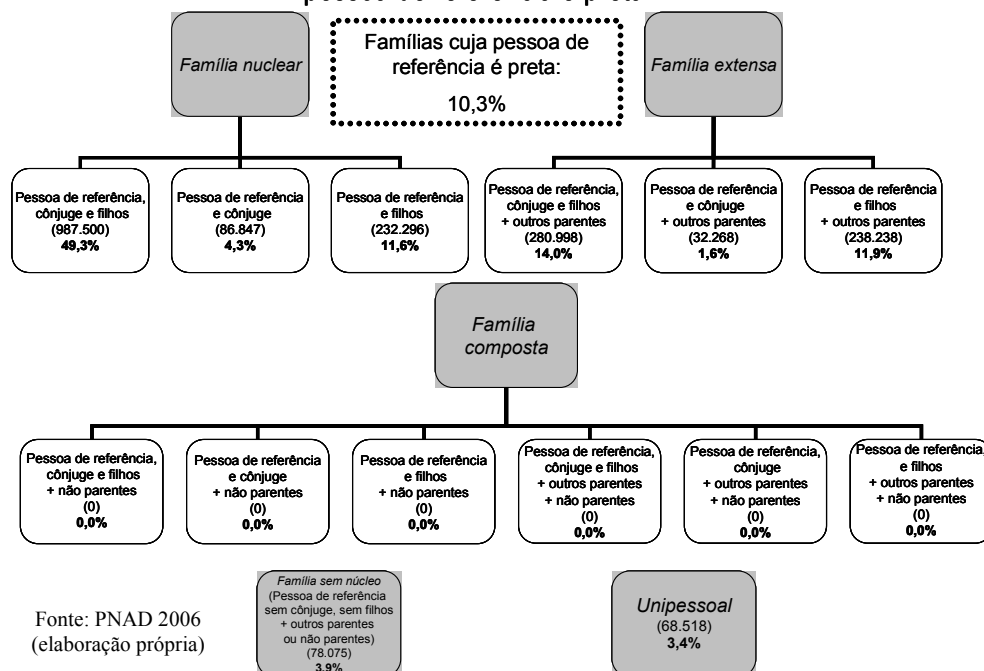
Família nuclear

Famílias cuja pessoa de referência é preta:

10,3%

Família extensa

Pessoa de referência, cônjuge e filhos (987.500) 49,3%

Pessoa de referência e cônjuge (86.847) 4,3%

Pessoa de referência e filhos (232.296) 11,6%

Pessoa de referência, cônjuge e filhos + outros parentes (280.998) 14,0%

Pessoa de referência e cônjuge + outros parentes (32.268) 1,6%

Pessoa de referência e filhos + outros parentes (238.238) 11,9%

Família composta

Pessoa de referência, cônjuge e filhos + não parentes (0) 0,0%

Pessoa de referência e cônjuge + não parentes (0) 0,0%

Pessoa de referência e filhos + não parentes (0) 0,0%

Pessoa de referência, cônjuge e filhos + outros parentes + não parentes (0) 0,0%

Pessoa de referência, cônjuge + outros parentes + não parentes (0) 0,0%

Pessoa de referência e filhos + outros parentes + não parentes (0) 0,0%

Fonte: PNAD 2006 (elaboração própria)

Família sem núcleo (Pessoa de referência sem cônjuge, sem filhos + outros parentes ou não parentes) (78.075) 3,9%

Unipessoal (68.518) 3,4%